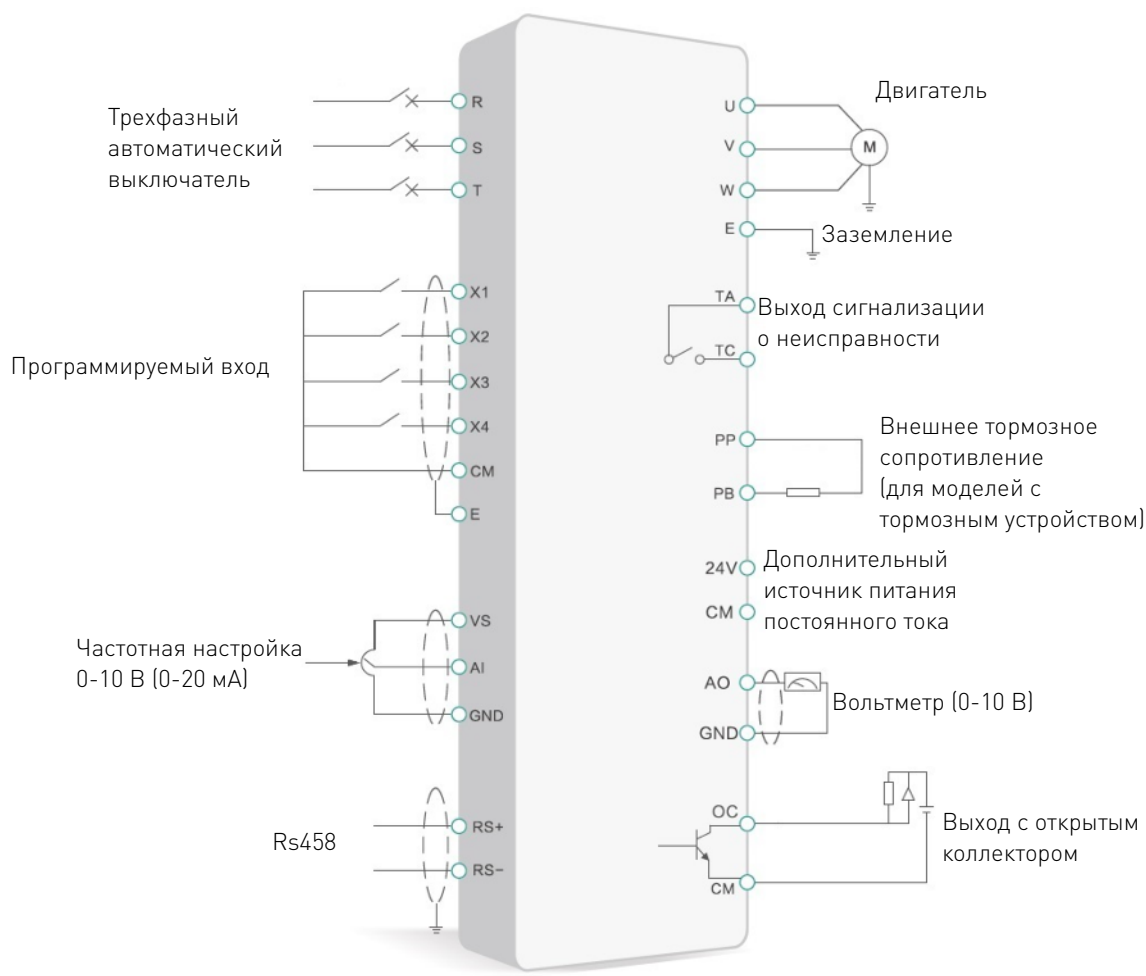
Трехфазный автоматический выключатель

R
S
T

X1
X2
X3
X4
CM
E

Программируемый вход

VS
AI
GND

Частотная настройка 0-10 В (0-20 мА)

RS+
RS-

Rs458

U
V
W

M

Двигатель

E

Заземление

TA
TC

Выход сигнализации о неисправности

PP
PB

Внешнее тормозное сопротивление (для моделей с тормозным устройством)

24V
CM

Дополнительный источник питания постоянного тока

AO
GND

Вольтметр (0-10 В)

OC
CM

Выход с открытым коллектором